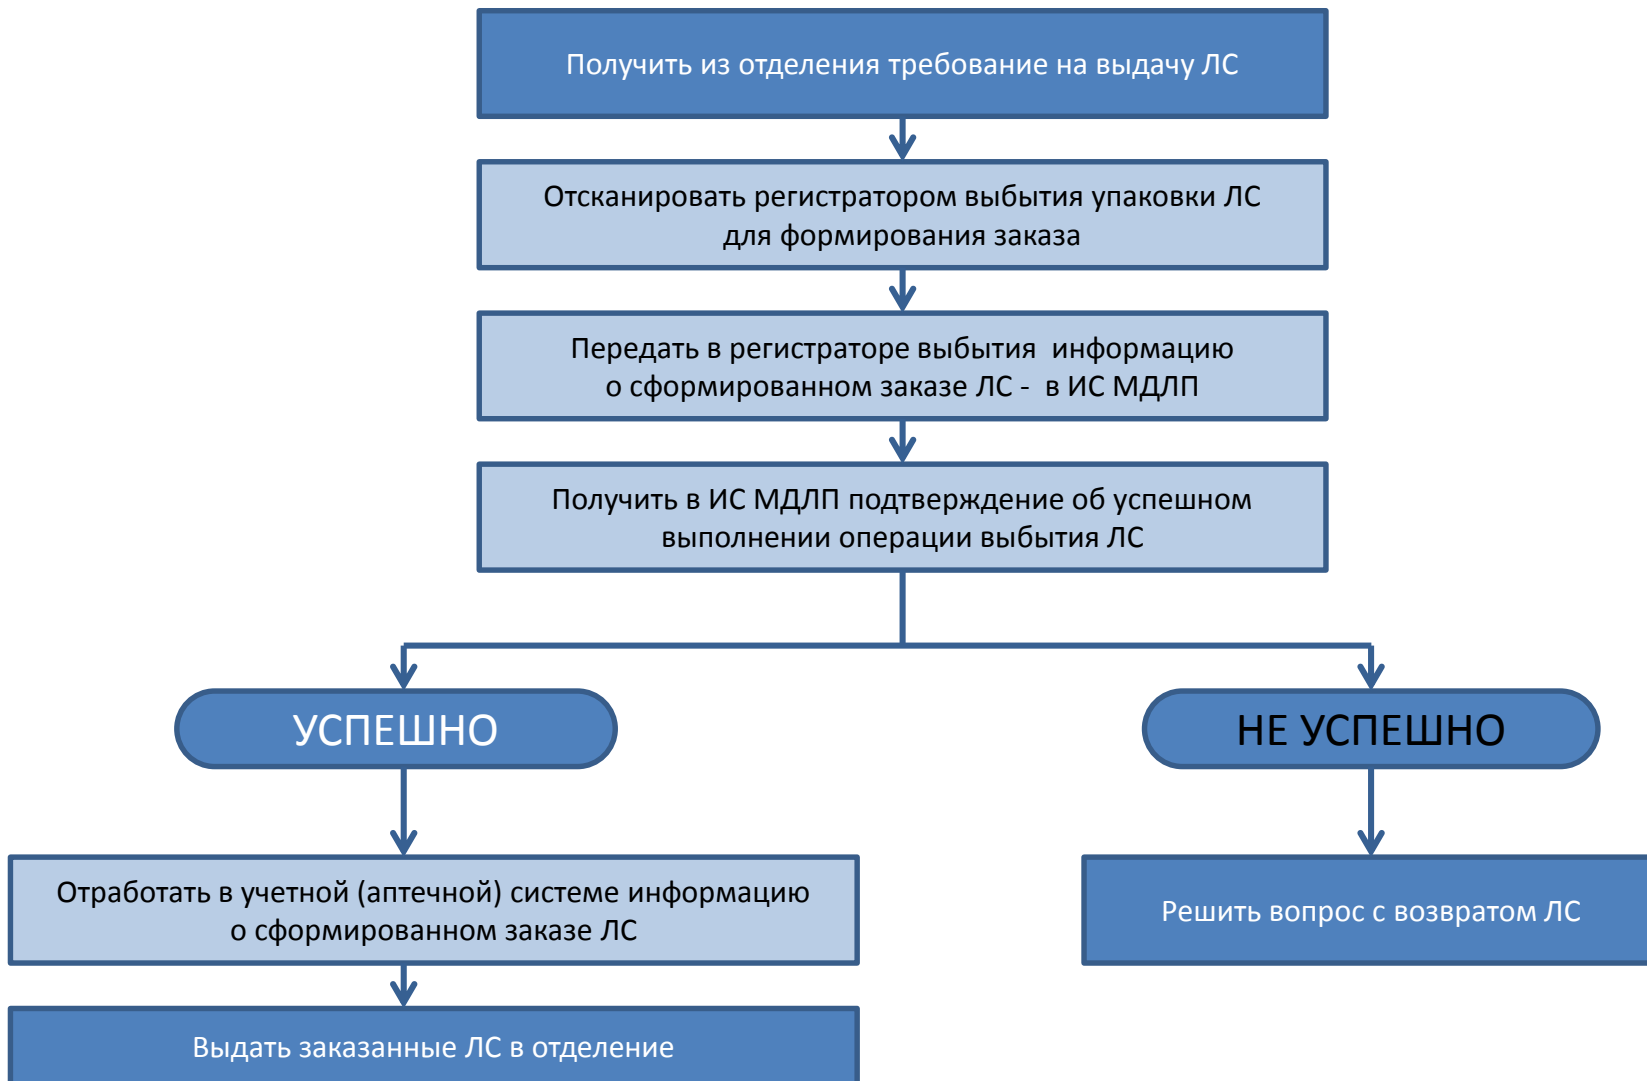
Получить из отделения требование на выдачу ЛС

Отсканировать регистратором выбытия упаковки ЛС для формирования заказа

Передать в регистраторе выбытия информацию о сформированном заказе ЛС - в ИС МДЛП

Получить в ИС МДЛП подтверждение об успешном выполнении операции выбытия ЛС

УСПЕШНО

НЕ УСПЕШНО

Отработать в учетной (аптечной) системе информацию о сформированном заказе ЛС

Решить вопрос с возвратом ЛС

Выдать заказанные ЛС в отделение